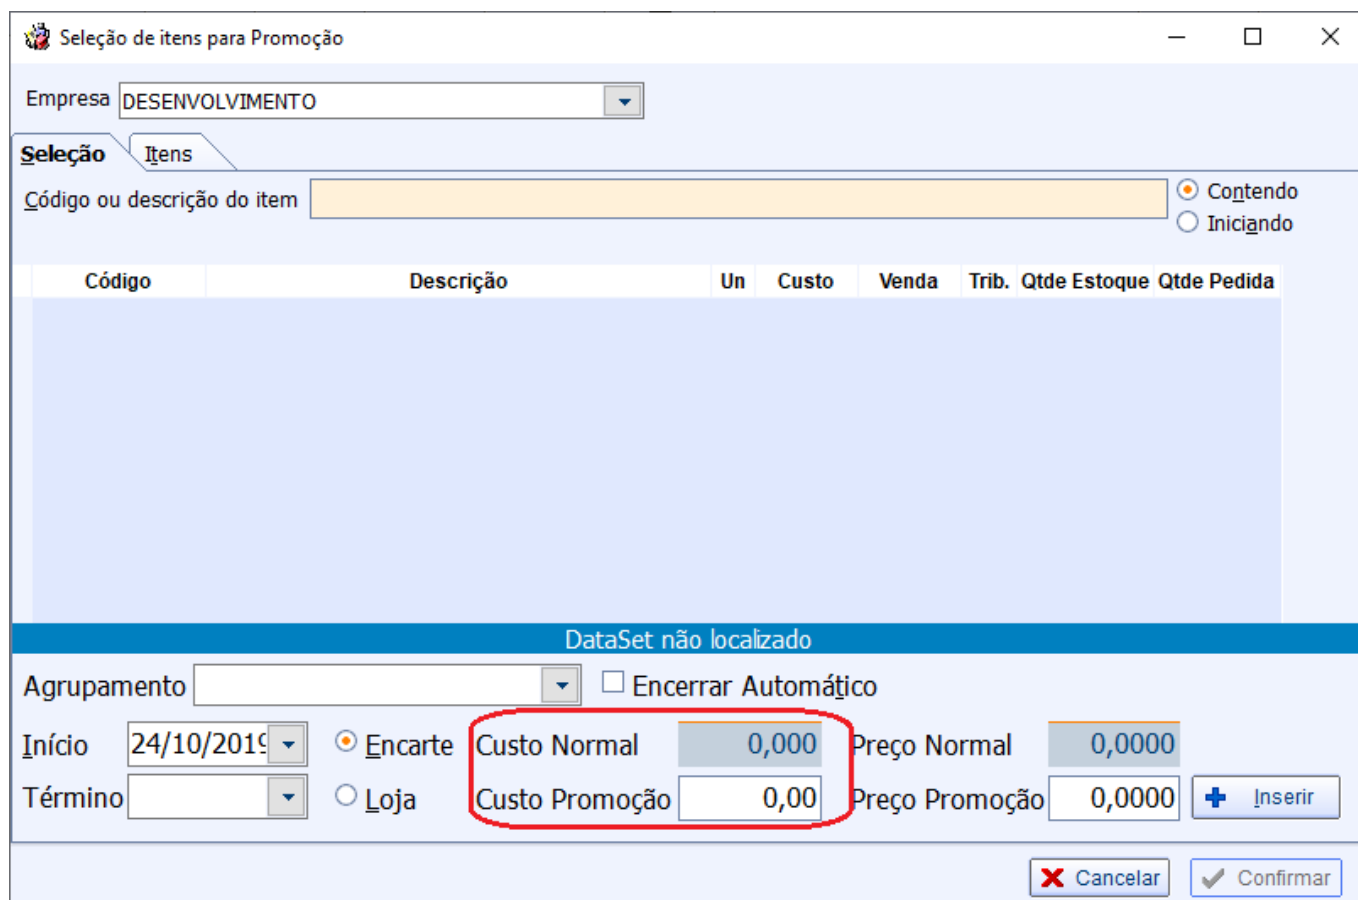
Seleção de itens para Promoção

Empresa DESENVOLVIMENTO

Seleção Itens

Código ou descrição do item

Contendo
Iniciando

| Código | Descrição | Un | Custo | Venda | Trib. | Qtde Estoque | Qtde Pedida |
|---|---|---|---|---|---|---|---|

DataSet não localizado

Agrupamento

Encerrar Automático

Início 24/10/201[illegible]

Término

Encarte

Loja

Custo Normal 0,000

Custo Promoção 0,00

Preço Normal 0,0000

Preço Promoção 0,0000

Inserir

Cancelar

Confirmar